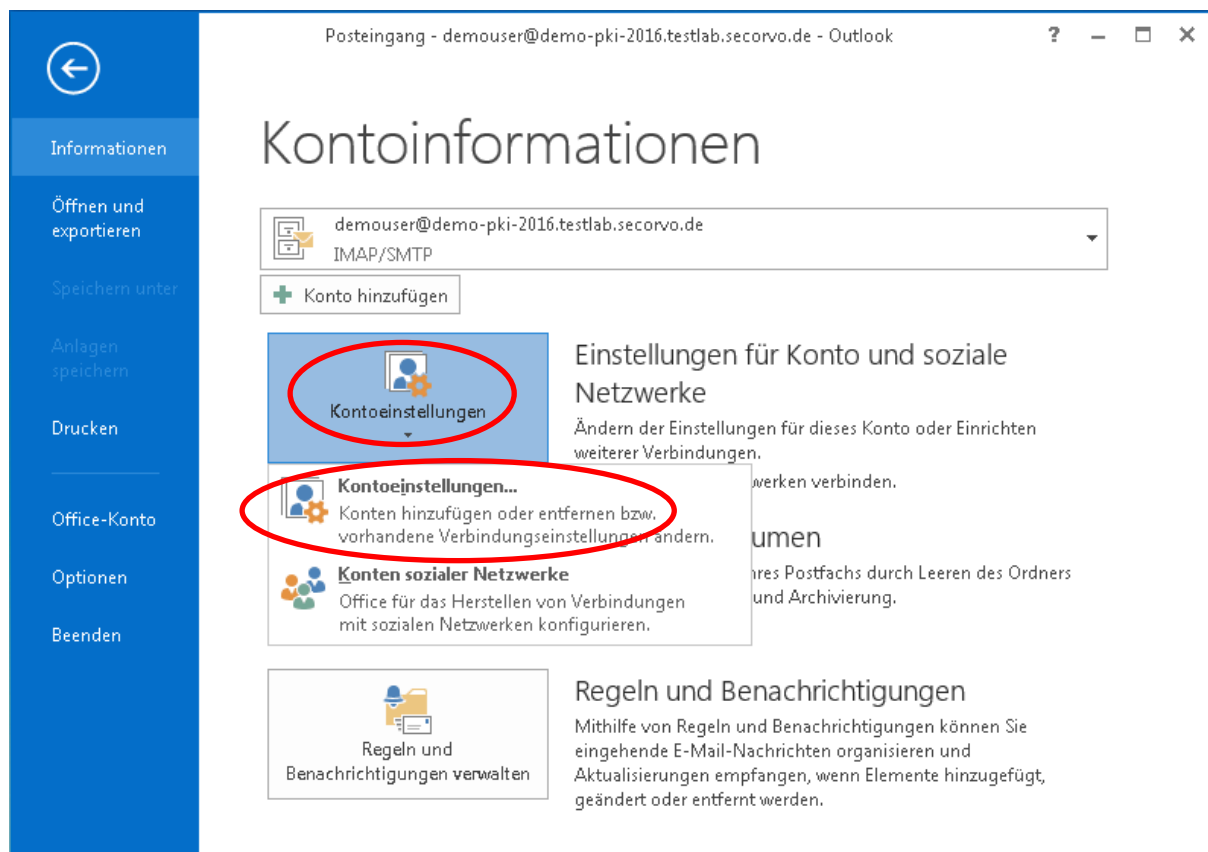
Posteingang - demouser@demo-pki-2016.testlab.secorvo.de - Outlook

? — ☐ ✕

Informationen

Öffnen und exportieren

Speichern unter

Anlagen speichern

Drucken

Office-Konto

Optionen

Beenden

Kontoinformationen

demouser@demo-pki-2016.testlab.secorvo.de
IMAP/SMTP

Konto hinzufügen

Kontoeinstellungen

Einstellungen für Konto und soziale Netzwerke

Ändern der Einstellungen für dieses Konto oder Einrichten weiterer Verbindungen.

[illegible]werken verbinden.

Kontoeinstellungen...
Konten hinzufügen oder entfernen bzw. vorhandene Verbindungseinstellungen ändern.

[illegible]umen

Konten sozialer Netzwerke
Office für das Herstellen von Verbindungen mit sozialen Netzwerken konfigurieren.

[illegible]hres Postfachs durch Leeren des Ordners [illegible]und Archivierung.

Regeln und Benachrichtigungen verwalten

Regeln und Benachrichtigungen

Mithilfe von Regeln und Benachrichtigungen können Sie eingehende E-Mail-Nachrichten organisieren und Aktualisierungen empfangen, wenn Elemente hinzugefügt, geändert oder entfernt werden.